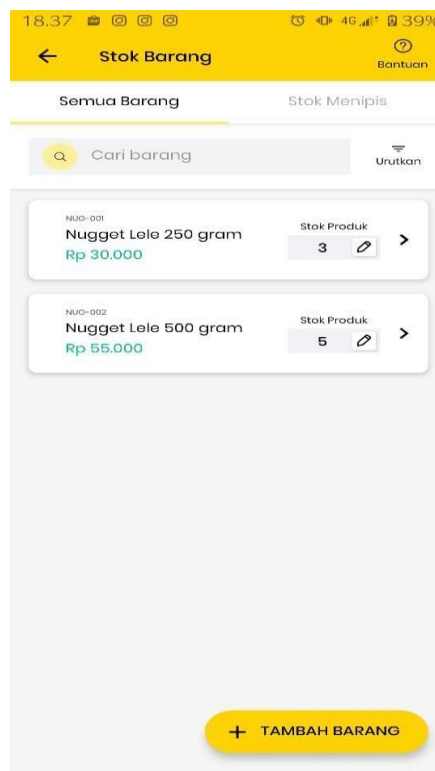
18.37 4G 39%

← Stok Barang

Bantuan

Semua Barang

Stok Menipis

Cari barang

Urutkan

NUO-001
Nugget Lele 250 gram
Rp 30.000

Stok Produk
3

NUO-002
Nugget Lele 500 gram
Rp 55.000

Stok Produk
5

+ TAMBAH BARANG